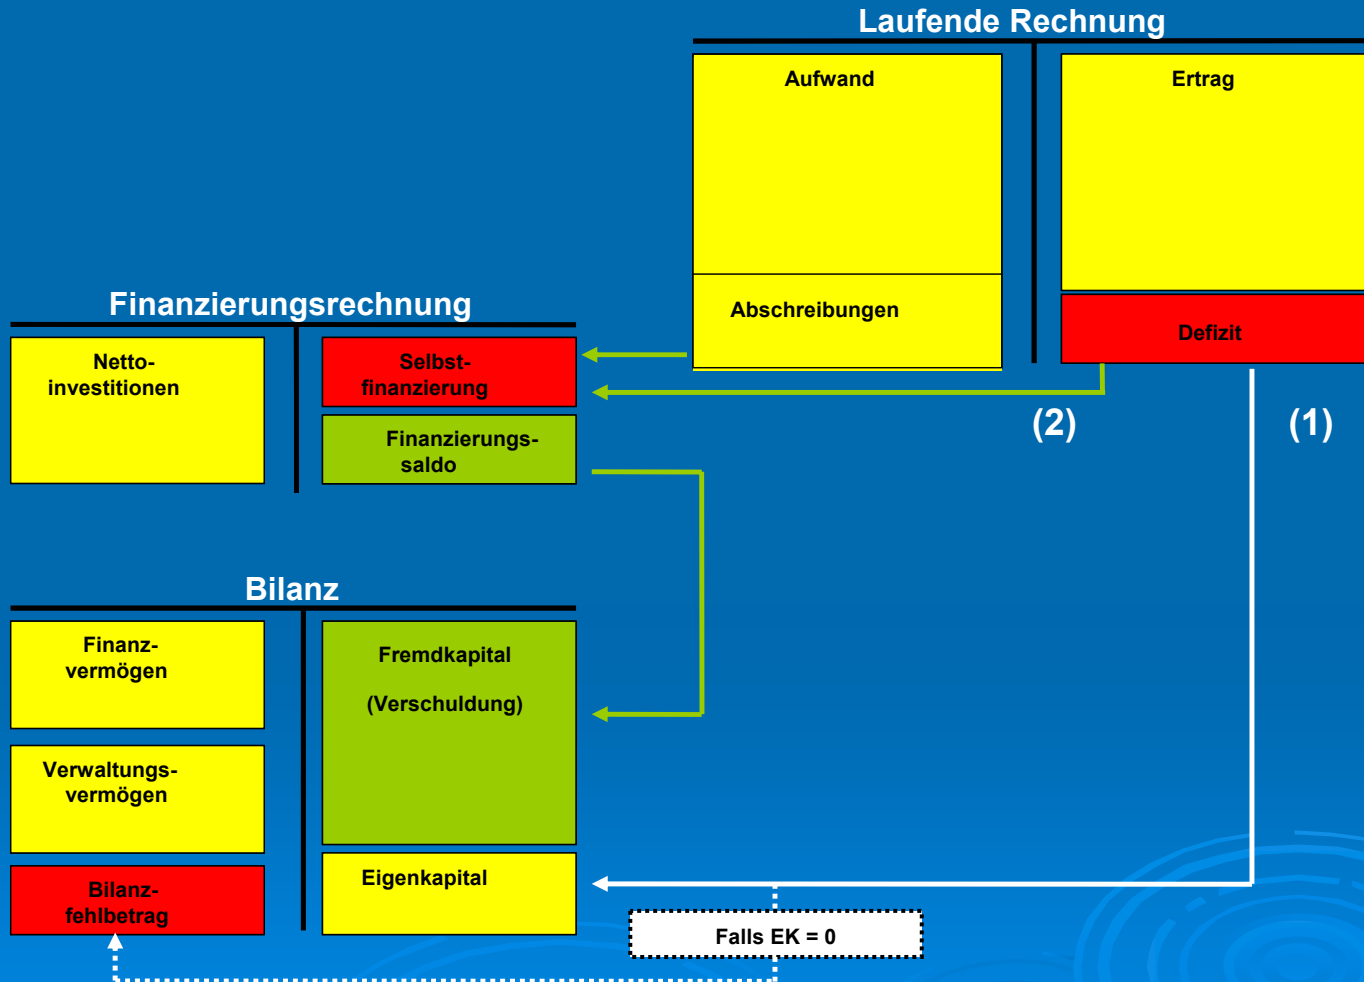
Laufende Rechnung

Aufwand

Abschreibungen

Ertrag

Defizit

Finanzierungsrechnung

Nettoinvestitionen

Selbstfinanzierung

Finanzierungssaldo

(2)

(1)

Bilanz

Finanzvermögen

Verwaltungsvermögen

Bilanzfehlbetrag

Fremdkapital

(Verschuldung)

Eigenkapital

Falls EK = 0